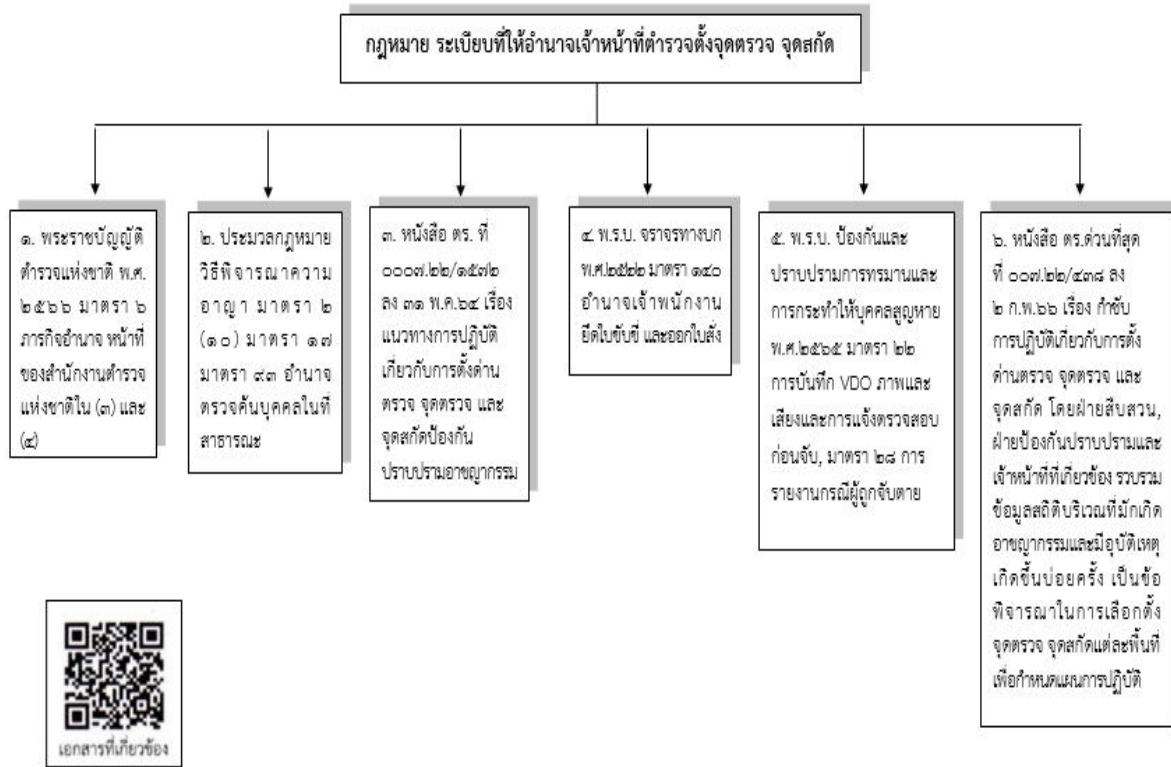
กฎหมาย ระเบียบที่ให้อำนาจเจ้าหน้าที่ตำรวจตั้งจุดตรวจ จุดสกัด

๑. พระราชบัญญัติตำรวจแห่งชาติ พ.ศ. ๒๕๖๖ มาตรา ๖ ภารกิจอำนาจ หน้าที่ของสำนักงานตำรวจแห่งชาติใน (๓) และ (๔)

๒. ประมวลกฎหมายวิธีพิจารณาความอาญา มาตรา ๒ (๑๐) มาตรา ๑๗ มาตรา ๙๓ อำนาจตรวจค้นบุคคลในที่สาธารณะ

๓. หนังสือ ตร. ที่ ๐๐๐๗.๒๒/๑๕๗๒ ลง ๓๑ พ.ค.๖๔ เรื่อง แนวทางการปฏิบัติเกี่ยวกับการตั้งด่านตรวจ จุดตรวจ และจุดสกัดป้องกันปราบปรามอาชญากรรม

๔. พ.ร.บ. จราจรทางบก พ.ศ.๒๕๒๒ มาตรา ๑๔๐ อำนาจเจ้าพนักงานยึดใบขับขี่ และออกใบสั่ง

๕. พ.ร.บ. ป้องกันและปราบปรามการทรมานและการกระทำให้บุคคลสูญหาย พ.ศ.๒๕๖๕ มาตรา ๒๒ การบันทึก VDO ภาพและเสียงและการแจ้งตรวจสอบก่อนจับ, มาตรา ๒๘ การรายงานกรณีผู้ถูกจับตาย

๖. หนังสือ ตร.ด่วนที่สุด ที่ ๐๐๗.๒๒/๔๓๘ ลง ๒ ก.พ.๖๖ เรื่อง กำชับการปฏิบัติเกี่ยวกับการตั้งด่านตรวจ จุดตรวจ และจุดสกัด โดยฝ่ายสืบสวน, ฝ่ายป้องกันปราบปรามและเจ้าหน้าที่ที่เกี่ยวข้อง รวบรวมข้อมูลสถิติบริเวณที่มักเกิดอาชญากรรมและมีอุบัติเหตุเกิดขึ้นบ่อยครั้ง เป็นข้อพิจารณาในการเลือกตั้งจุดตรวจ จุดสกัดแต่ละพื้นที่เพื่อกำหนดแผนการปฏิบัติ

เอกสารที่เกี่ยวข้อง